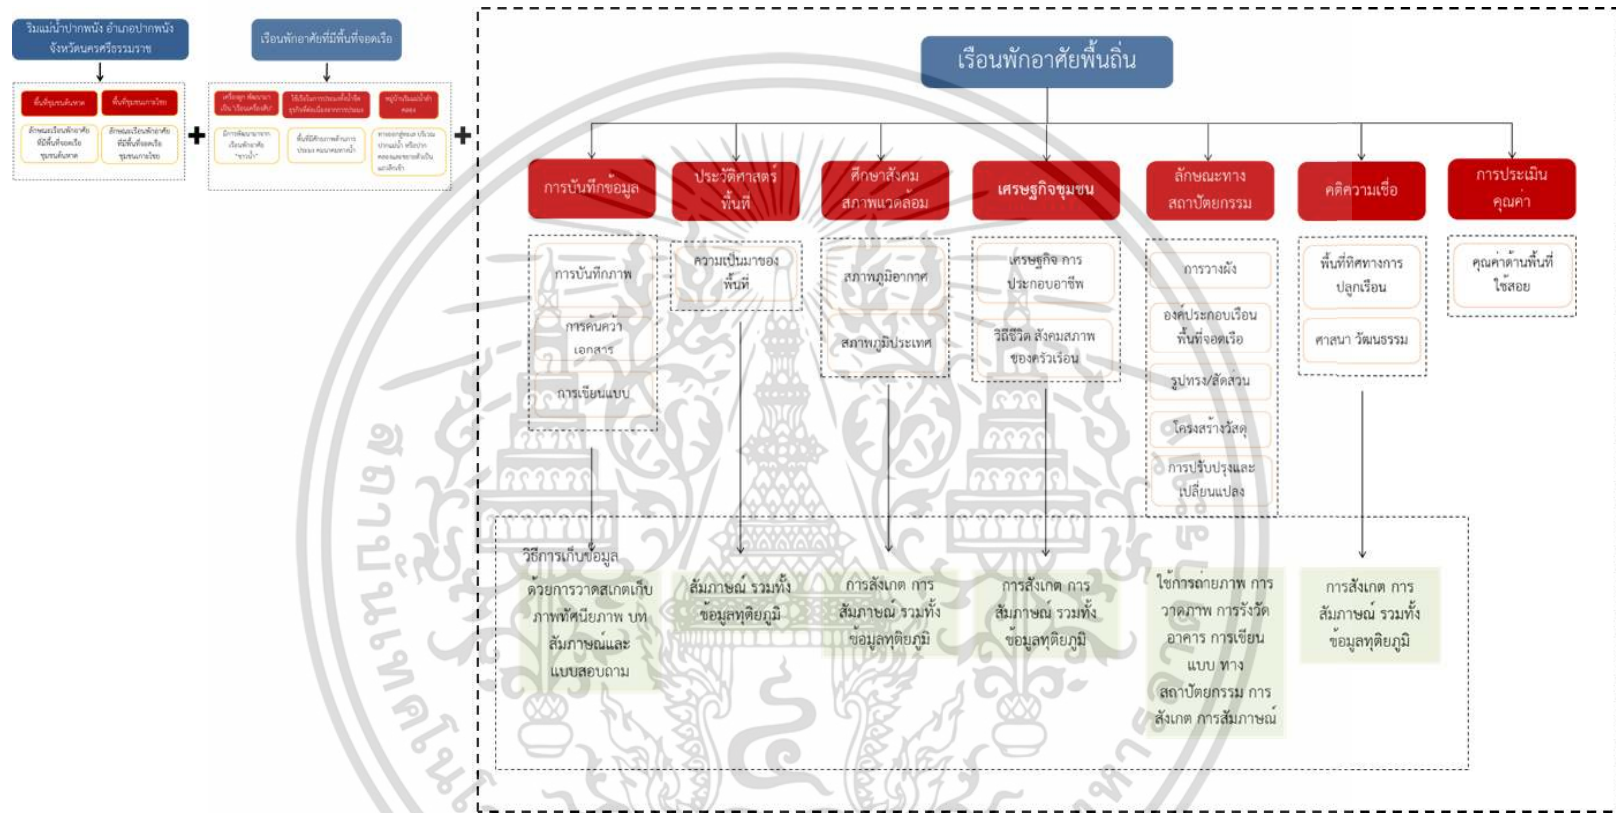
ริมแม่น้ำปากพนัง อำเภอปากพนัง จังหวัดนครศรีธรรมราช

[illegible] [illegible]

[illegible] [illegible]

เรือนพักอาศัยที่มีพื้นที่จอดเรือ

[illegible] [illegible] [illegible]

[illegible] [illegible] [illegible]

เรือนพักอาศัยพื้นถิ่น

การบันทึกข้อมูล

ประวัติศาสตร์พื้นที่

ศึกษาสังคมสภาพแวดล้อม

เศรษฐกิจชุมชน

ลักษณะทางสถาปัตยกรรม

คติความเชื่อ

การประเมินคุณค่า

การบันทึกภาพ

การค้นคว้าเอกสาร

การเขียนแบบ

ความเป็นมาของพื้นที่

สภาพภูมิอากาศ

สภาพภูมิประเทศ

เศรษฐกิจ การประกอบอาชีพ

วิถีชีวิต สังคมสภาพของครัวเรือน

การวางผัง

องค์ประกอบเรือนพื้นที่จอดเรือ

รูปทรง/สัดส่วน

โครงสร้างวัสดุ

การปรับปรุงและเปลี่ยนแปลง

พื้นที่ทิศทางการปลูกเรือน

ศาสนา วัฒนธรรม

คุณค่าด้านพื้นที่ใช้สอย

วิธีการเก็บข้อมูล

ด้วยการวาดสเกตเก็บภาพทัศนียภาพ บทสัมภาษณ์และแบบสอบถาม

สัมภาษณ์ รวมทั้งข้อมูลทุติยภูมิ

การสังเกต การสัมภาษณ์ รวมทั้งข้อมูลทุติยภูมิ

การสังเกต การสัมภาษณ์ รวมทั้งข้อมูลทุติยภูมิ

ใช้การถ่ายภาพ การวาดภาพ การรังวัดอาคาร การเขียนแบบ ทางสถาปัตยกรรม การสังเกต การสัมภาษณ์

การสังเกต การสัมภาษณ์ รวมทั้งข้อมูลทุติยภูมิ